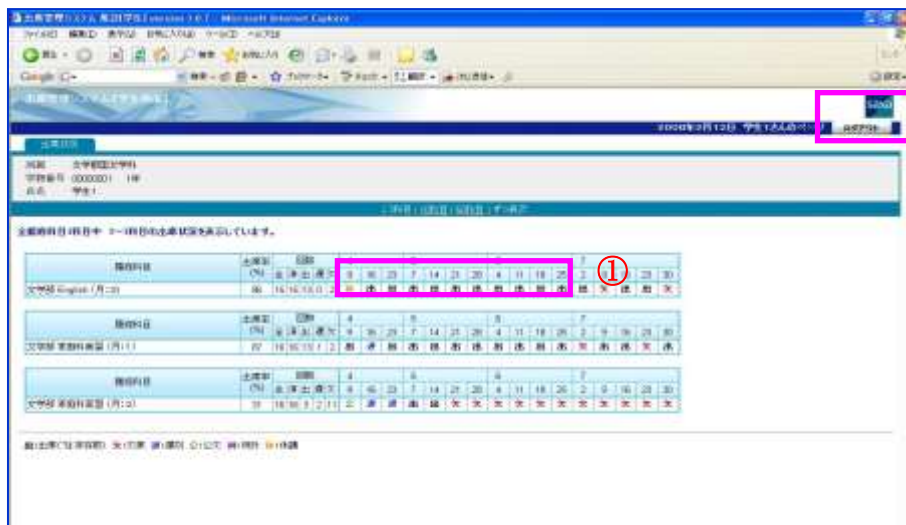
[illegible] - Microsoft Internet Explorer

ファイル(F) 編集(E) 表示(V) お気に入り(A) ツール(T) ヘルプ(H)

Google

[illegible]

2008年3月12日 学生1さんの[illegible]

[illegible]

出席状況

所属 文学部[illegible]学科
学籍番号 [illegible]
氏名 学生1

①

| 履修科目 | 出席率(%) | | | | | 4 | | | | 5 | | | | 6 | | | | 7 | | | | |
|---|---|---|---|---|---|---|---|---|---|---|---|---|---|---|---|---|---|---|---|---|---|---|
| | | | | | | 9 | 16 | 23 | | 7 | 14 | 21 | 28 | 4 | 11 | 18 | 25 | 2 | 9 | 16 | 23 | 30 |
| 文学部 English (月:2) | 86 | | | | | 出 | 出 | 出 | 出 | 出 | 出 | 出 | 出 | 出 | 出 | 出 | 出 | 出 | 欠 | 出 | 出 | 欠 |

| 履修科目 | 出席率(%) | | | | | 4 | | | 5 | | | | 6 | | | | 7 | | | | |
|---|---|---|---|---|---|---|---|---|---|---|---|---|---|---|---|---|---|---|---|---|---|
| | | | | | | 9 | 16 | 23 | 7 | 14 | 21 | 28 | 4 | 11 | 18 | 25 | 2 | 9 | 16 | 23 | 30 |
| 文学部 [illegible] (月:1) | 87 | | | | | 出 | 遅 | 出 | 出 | 出 | 出 | 出 | 出 | 出 | 出 | 欠 | 出 | 出 | 出 | 欠 | 出 |

| 履修科目 | 出席率(%) | | | | | 4 | | | 5 | | | | 6 | | | | 7 | | | | |
|---|---|---|---|---|---|---|---|---|---|---|---|---|---|---|---|---|---|---|---|---|---|
| | | | | | | 9 | 16 | 23 | 7 | 14 | 21 | 28 | 4 | 11 | 18 | 25 | 2 | 9 | 16 | 23 | 30 |
| 文学部 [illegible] (月:3) | 31 | | | | | 出 | 遅 | 遅 | 出 | 出 | 欠 | 欠 | 欠 | 欠 | 欠 | 欠 | 欠 | 欠 | 欠 | 欠 | 欠 |

出:出席 欠:欠席 遅:遅刻 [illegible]